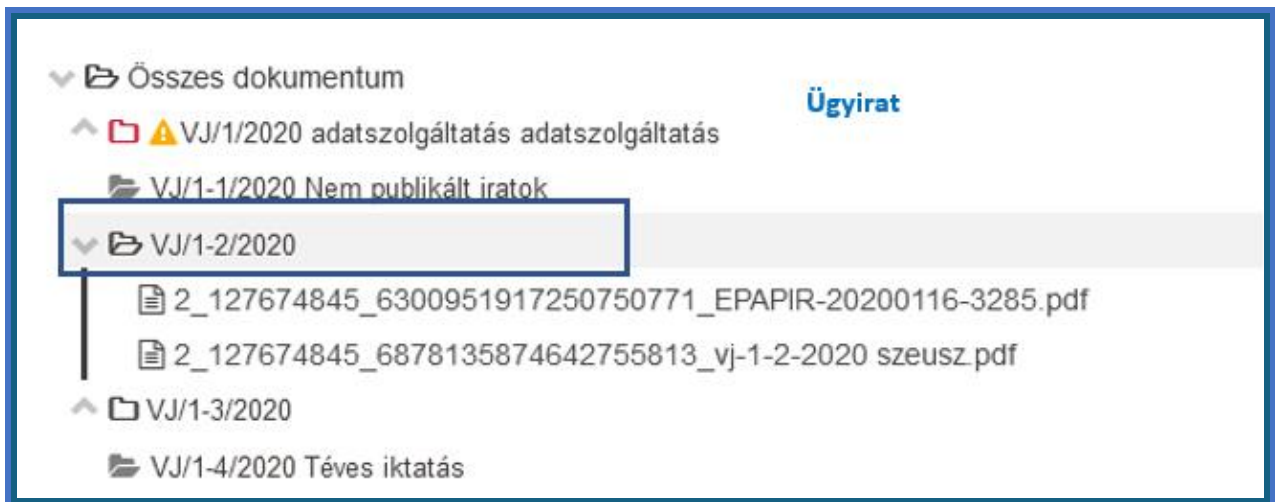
Összes dokumentum

Ügyirat

VJ/1/2020 adatszolgáltatás adatszolgáltatás

VJ/1-1/2020 Nem publikált iratok

VJ/1-2/2020

2_127674845_6300951917250750771_EPAPIR-20200116-3285.pdf

2_127674845_6878135874642755813_vj-1-2-2020 szeusz.pdf

VJ/1-3/2020

VJ/1-4/2020 Téves iktatás